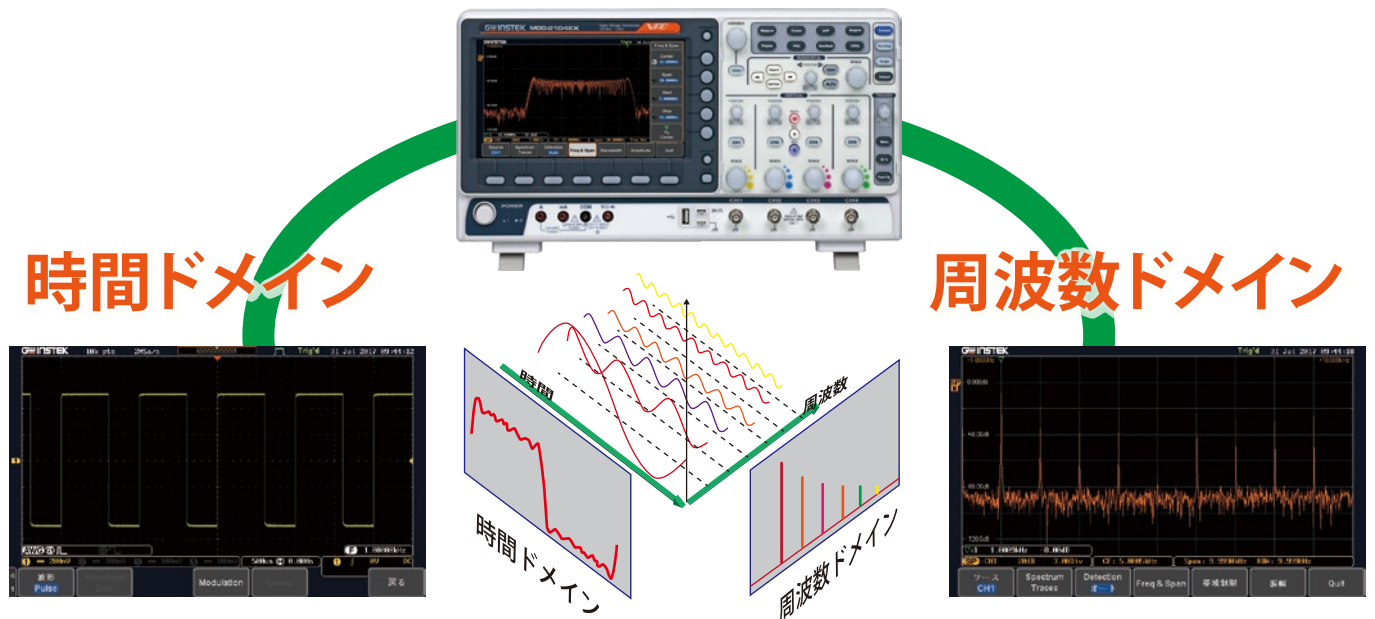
時間ドメイン

周波数ドメイン

GW INSTEK MDO-2104EX

Source CH1
Spectrum Traces
Detection Auto
Freq & Span
Bandwidth
Amplitude
Quit

POWER

CH1 CH2 CH3 CH4

時間

周波数

時間ドメイン

周波数ドメイン

GW INSTEK 10k pts 25M/s Trig'd 31 Jul 2017 09:44:32

AWG
500us 0.000s
F 1.0000kHz
波形 Pulse
Modulation
戻る

GW INSTEK Trig'd 31 Jul 2017 09:44:18

0.00dB
-40.0dB
-80.0dB
-120dB

CH1 1.0000kHz -8.00dB
CF: 5.000kHz
Span: 9.998kHz
RBW: 9.922Hz

ソース CH1
Spectrum Traces
Detection オート
Freq & Span
帯域制限
振幅
Quit